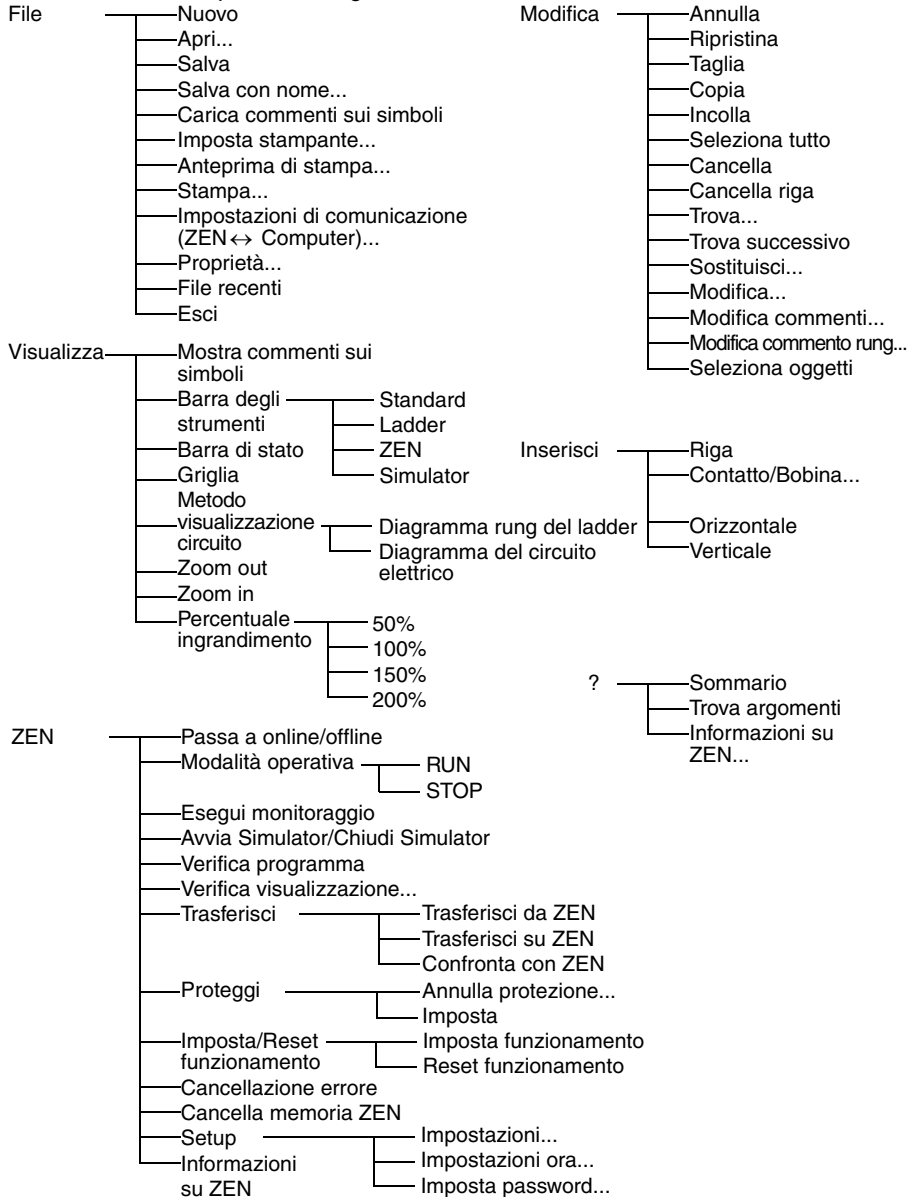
File
Nuovo
Apri...
Salva
Salva con nome...
Carica commenti sui simboli
Imposta stampante...
Anteprima di stampa...
Stampa...
Impostazioni di comunicazione (ZEN $\leftrightarrow$ Computer)...
Proprietà...
File recenti
Esci

Modifica
Annulla
Ripristina
Taglia
Copia
Incolla
Seleziona tutto
Cancella
Cancella riga
Trova...
Trova successivo
Sostituisci...
Modifica...
Modifica commenti...
Modifica commento rung...
Seleziona oggetti

Visualizza
Mostra commenti sui simboli
Barra degli strumenti
Standard
Ladder
ZEN
Simulator
Barra di stato
Griglia
Metodo visualizzazione circuito
Diagramma rung del ladder
Diagramma del circuito elettrico
Zoom out
Zoom in
Percentuale ingrandimento
50%
100%
150%
200%

Inserisci
Riga
Contatto/Bobina...
Orizzontale
Verticale

?
Sommario
Trova argomenti
Informazioni su ZEN...

ZEN
Passa a online/offline
Modalità operativa
RUN
STOP
Esegui monitoraggio
Avvia Simulator/Chiudi Simulator
Verifica programma
Verifica visualizzazione...
Trasferisci
Trasferisci da ZEN
Trasferisci su ZEN
Confronta con ZEN
Proteggi
Annulla protezione...
Imposta
Imposta/Reset funzionamento
Imposta funzionamento
Reset funzionamento
Cancellazione errore
Cancella memoria ZEN
Setup
Impostazioni...
Impostazioni ora...
Imposta password...
Informazioni su ZEN